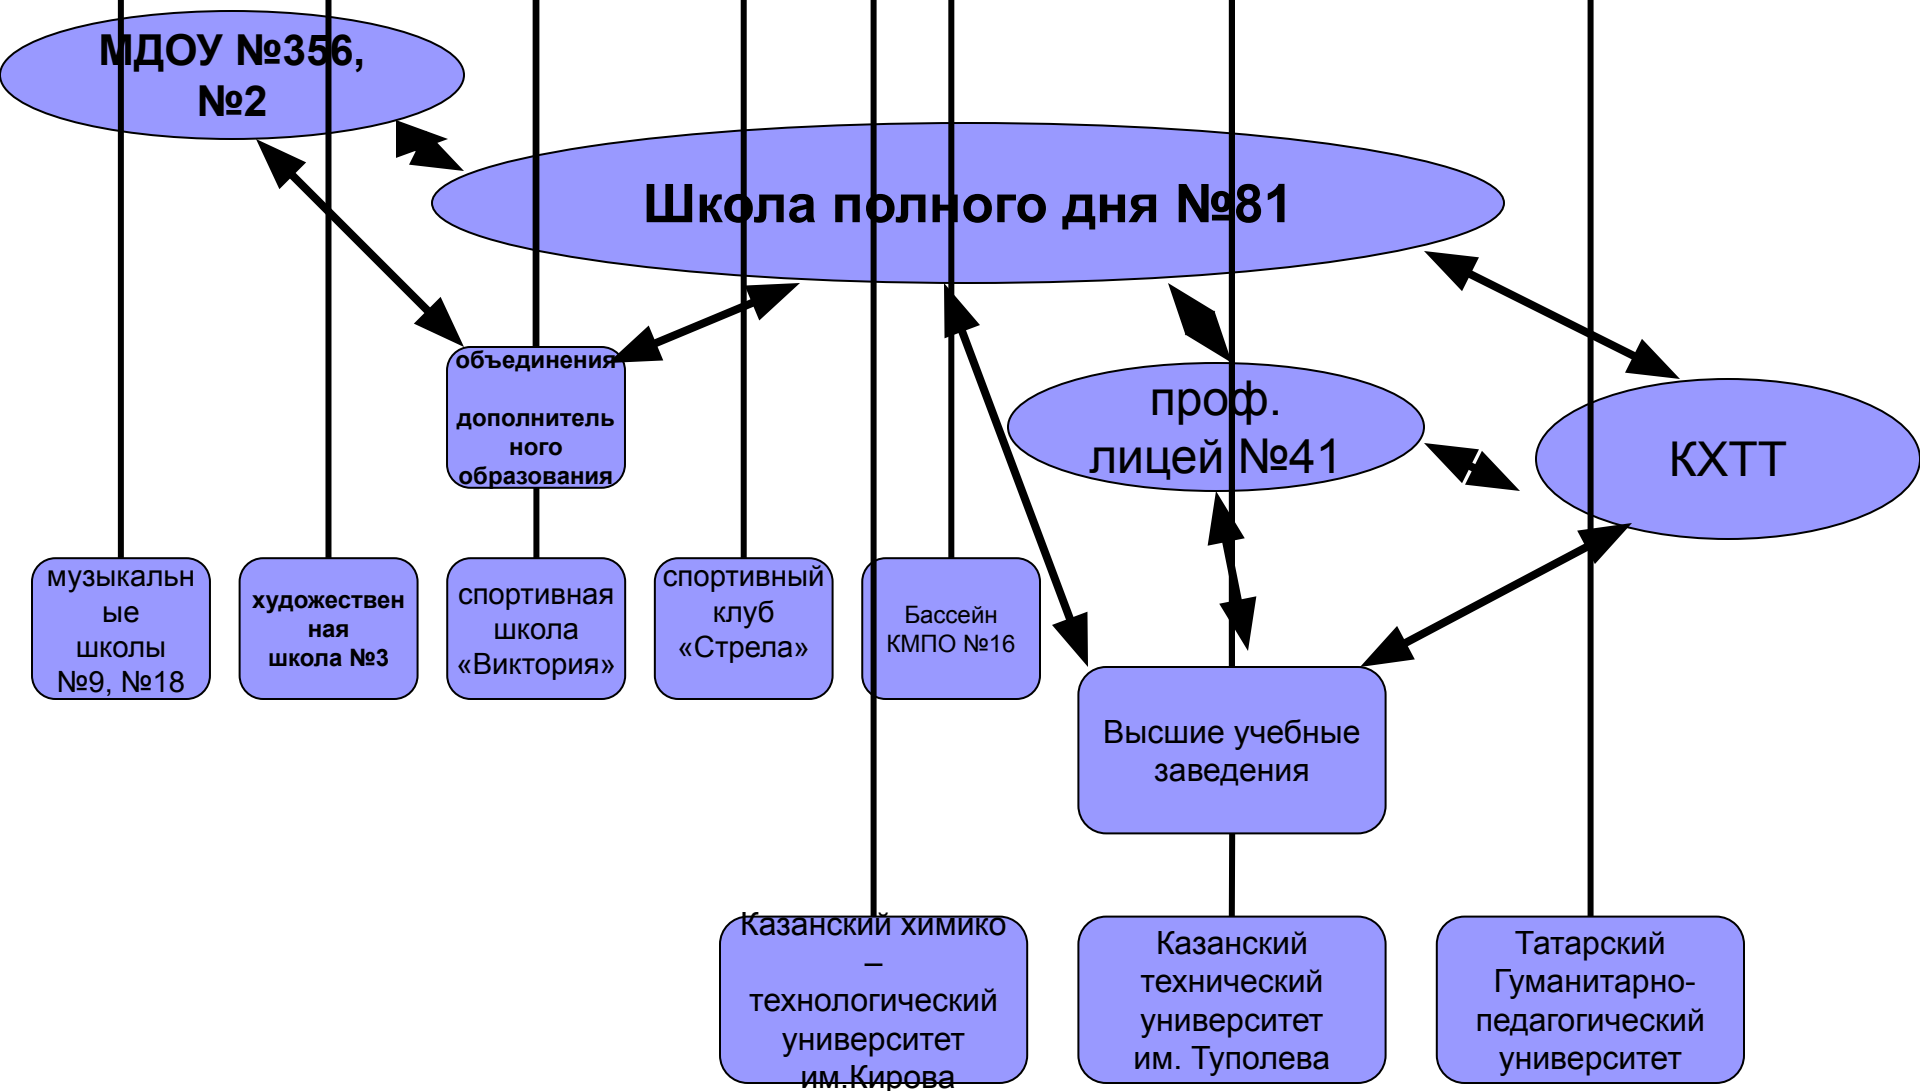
МДОУ №356, №2

Школа полного дня №81

объединения дополнительного образования

проф. лицей №41

КХТТ

музыкальные школы №9, №18

художественная школа №3

спортивная школа «Виктория»

спортивный клуб «Стрела»

Бассейн КМПО №16

Высшие учебные заведения

Казанский химико – технологический университет им.Кирова

Казанский технический университет им. Туполева

Татарский Гуманитарно-педагогический университет